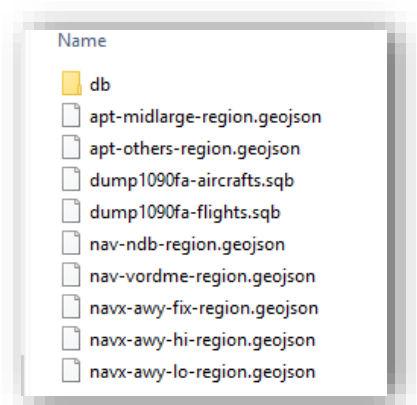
Name

db
apt-midlarge-region.geojson
apt-others-region.geojson
dump1090fa-aircrafts.sqb
dump1090fa-flights.sqb
nav-ndb-region.geojson
nav-vordme-region.geojson
navx-awy-fix-region.geojson
navx-awy-hi-region.geojson
navx-awy-lo-region.geojson